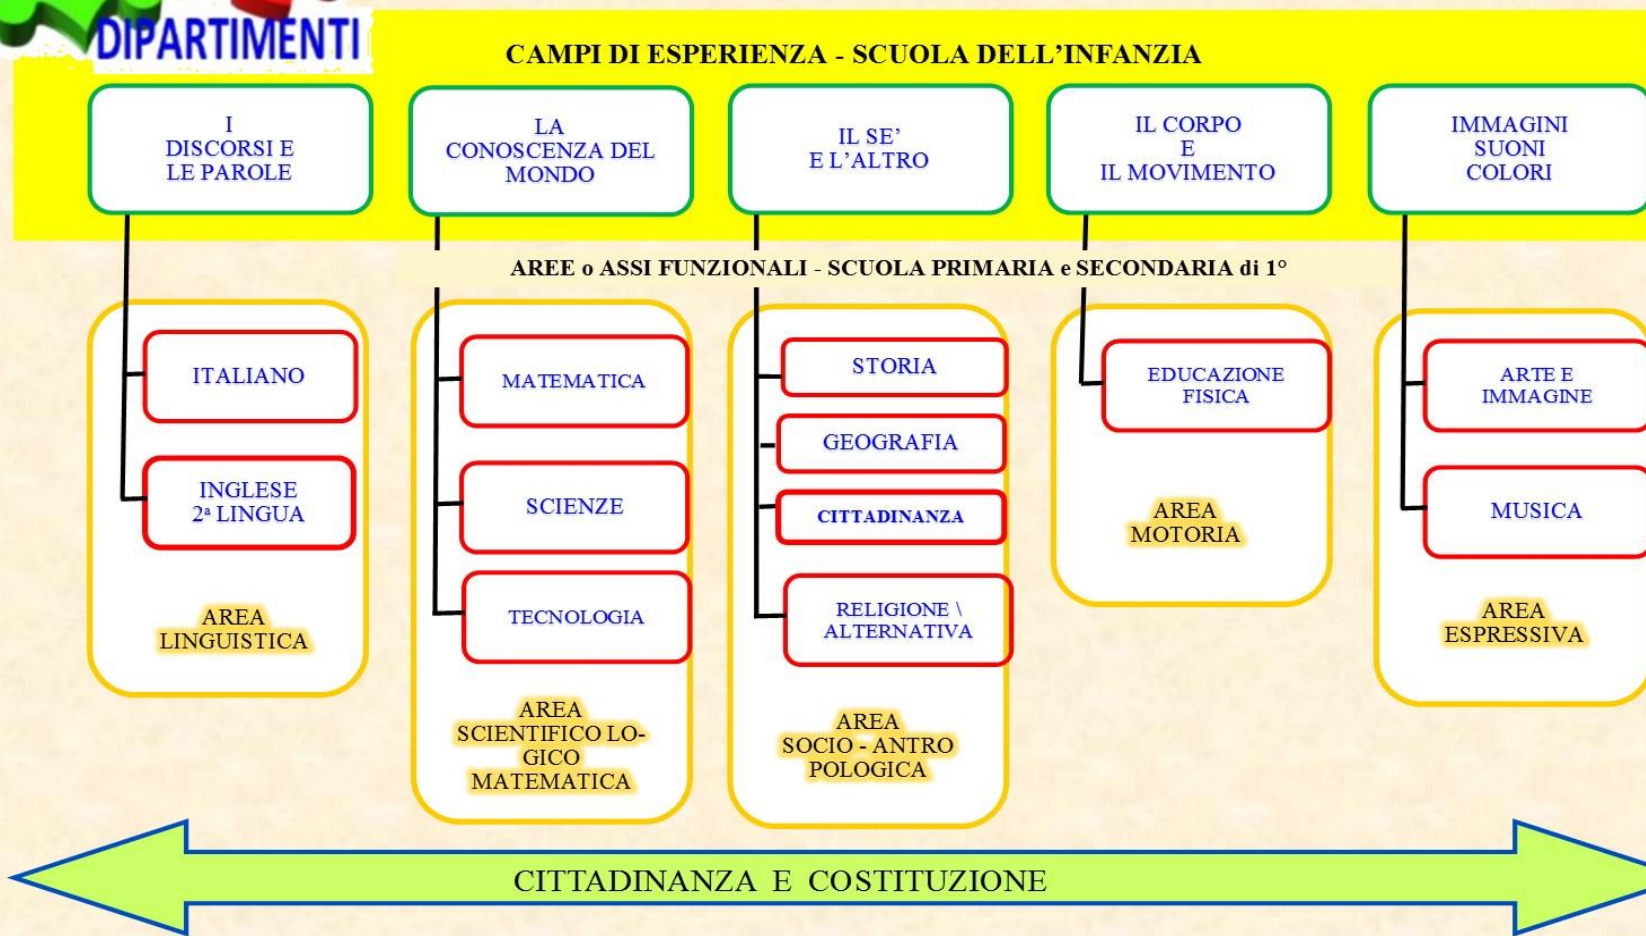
DIPARTIMENTI

CAMPI DI ESPERIENZA - SCUOLA DELL'INFANZIA

I DISCORSI E LE PAROLE

LA CONOSCENZA DEL MONDO

IL SE' E L'ALTRO

IL CORPO E IL MOVIMENTO

IMMAGINI SUONI COLORI

AREE o ASSI FUNZIONALI - SCUOLA PRIMARIA e SECONDARIA di 1°

ITALIANO

INGLESE 2ª LINGUA

AREA LINGUISTICA

MATEMATICA

SCIENZE

TECNOLOGIA

AREA SCIENTIFICO LOGICO MATEMATICA

STORIA

GEOGRAFIA

CITTADINANZA

RELIGIONE \ ALTERNATIVA

AREA SOCIO - ANTROPOLOGICA

EDUCAZIONE FISICA

AREA MOTORIA

ARTE E IMMAGINE

MUSICA

AREA ESPRESSIVA

CITTADINANZA E COSTITUZIONE